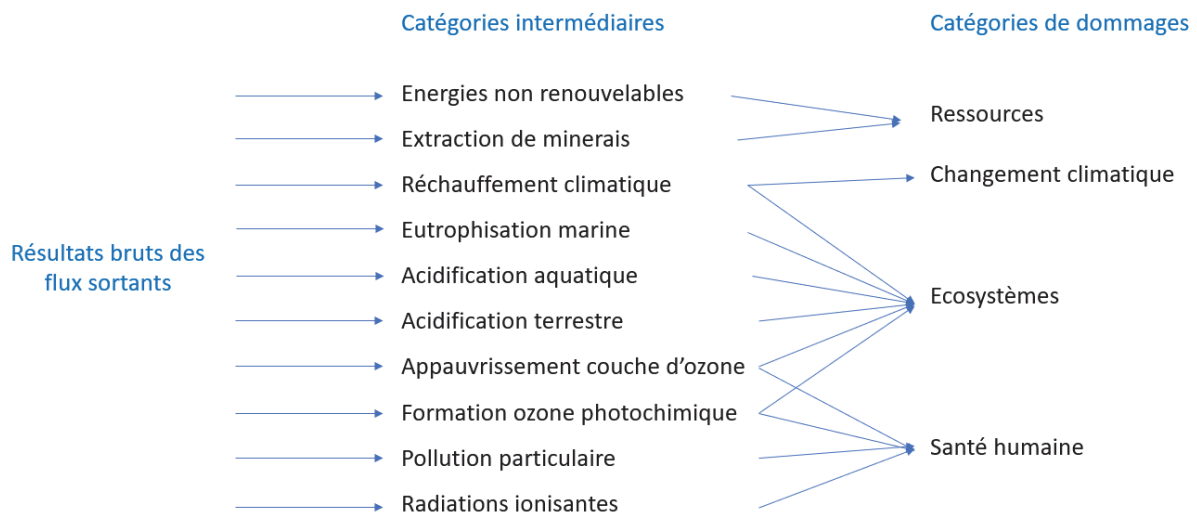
Catégories intermédiaires

Catégories de dommages

Résultats bruts des flux sortants

Energies non renouvelables
Extraction de minerais
Réchauffement climatique
Eutrophisation marine
Acidification aquatique
Acidification terrestre
Appauvrissement couche d'ozone
Formation ozone photochimique
Pollution particulaire
Radiations ionisantes

Ressources
Changement climatique
Ecosystèmes
Santé humaine